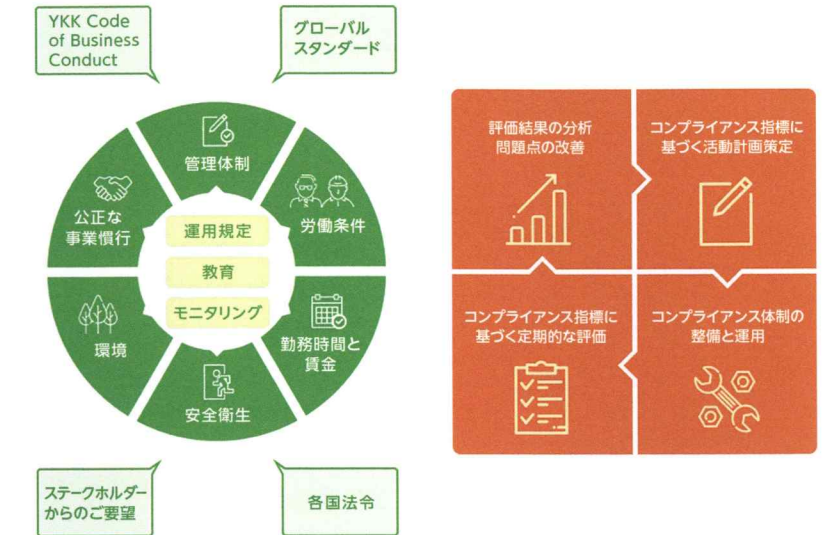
YKK Code of Business Conduct

グローバルスタンダード

管理体制

労働条件

勤務時間と賃金

安全衛生

環境

公正な事業慣行

運用規定

教育

モニタリング

ステークホルダーからのご要望

各国法令

評価結果の分析
問題点の改善

コンプライアンス指標に
基づく活動計画策定

コンプライアンス指標に
基づく定期的な評価

コンプライアンス体制の
整備と運用